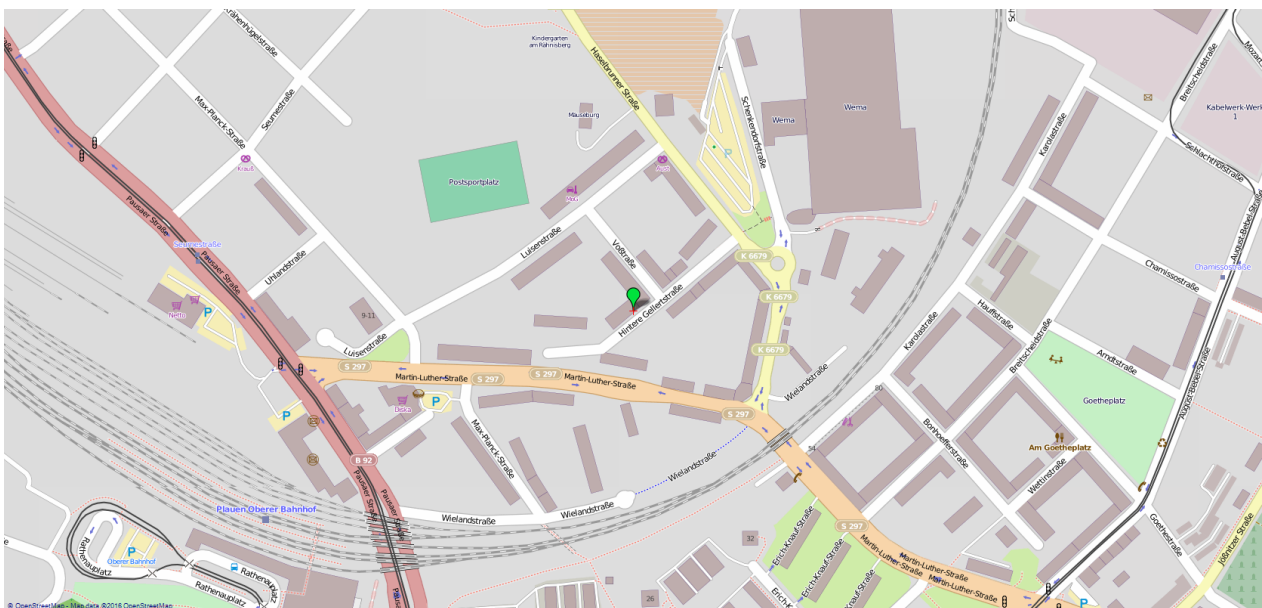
Krähenhügelstraße
Kindergarten am Rähnisberg
Haselbrunner Straße
Schenkendorfstraße
Wema
Wema
Max-Planck-Straße
Seumestraße
Mäuseburg
Kaufland
Postsportplatz
Kraus
Pausaer Straße
Seumestraße
Pausaer Straße
Uhlandstraße
Luisenstraße
Voßstraße
Hintere Gellertstraße
K 6679
K 6679
K 6679
Netto
9-11
Luisenstraße
S 297
Martin-Luther-Straße
S 297
S 297
Martin-Luther-Straße
S 297
Diska
Max-Planck-Straße
Wielandstraße
Wielandstraße
B 92
Pausaer Straße
Wielandstraße
Wielandstraße
Plauen Oberer Bahnhof
Oberer Bahnhof
Rathenauplatz
Rathenauplatz
Rathenauplatz
32
26
Erich-Knauf-Straße
Erich-Knauf-Straße
Martin-Luther-Straße
Martin-Luther-Straße
S 297
54
80
Karolastraße
Bonhoefferstraße
Haufstraße
Breitscheidstraße
Wettinstraße
Goetheplatz
Am Goetheplatz
Arndtstraße
Chamissostraße
Chamissostraße
Karolastraße
Breitscheidstraße
Schlachthofstraße
Kabelwerk-Werk 1
August-Bebel-Straße
Goethestraße
Jößnitzer Straße
© OpenStreetMap - Map data © 2016 OpenStreetMap